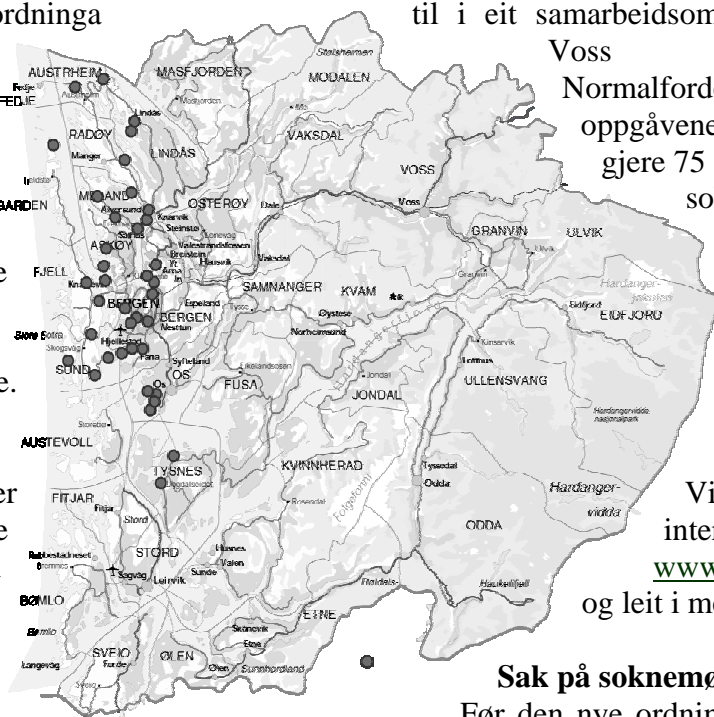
ordninga

til i eit samarbeidsom

Voss

Normalford

oppgåvene

gjere 75

so

e

e.

er

e

Vi

inter

www

og leit i m

Sak på soknemø

Før den nye ordnin

AUSTRHEIM

FEDJE

MASFJORDEN

Statsheimen

MODALEN

Lindås

Mo

RADØY

Manger

LINDÅS

VAKSDAL

VOSS

Voss

Ildste

MELAND

Alversund

OSTERØY

Dale

Knarvik

GRANVIN

ULVIK

Steinsto

Granvin

Valestrandsfossen

Breistein

Hausvik

Vaksdal

Hardanger-jøkulen

ASKØY

Arna

FJELL

Kn

Espeland

SAMNANGER

KVAM

Eidfjord

EIDFJORD

BERGEN

BERGEN

Nestun

Øystese

Norheimsund

Kinsarvik

Store Sotra

Lofthus

Hjellestad

Fana

Sylteland

Likelandsosen

ULLENSVANG

SUND

OS

Os

FUSA

Jondal

JONDAL

Hardangervidda nasjonalpark

AUSTEVOLL

TYSNES

KVINNHERAD

Tyssedal

Odda

Hardanger-vidda

FITJAR

Fitjar

Stord

ODDA

STORD

Husnes

Valen

Sunde

Haukelifjell

Sagvåg

Leirvik

BØMLO

Bømlo

ETNE

Etne

Skånevik

SVEIO

Sveio

ØLEN

Ølen

Sunnhordland

Langevåg